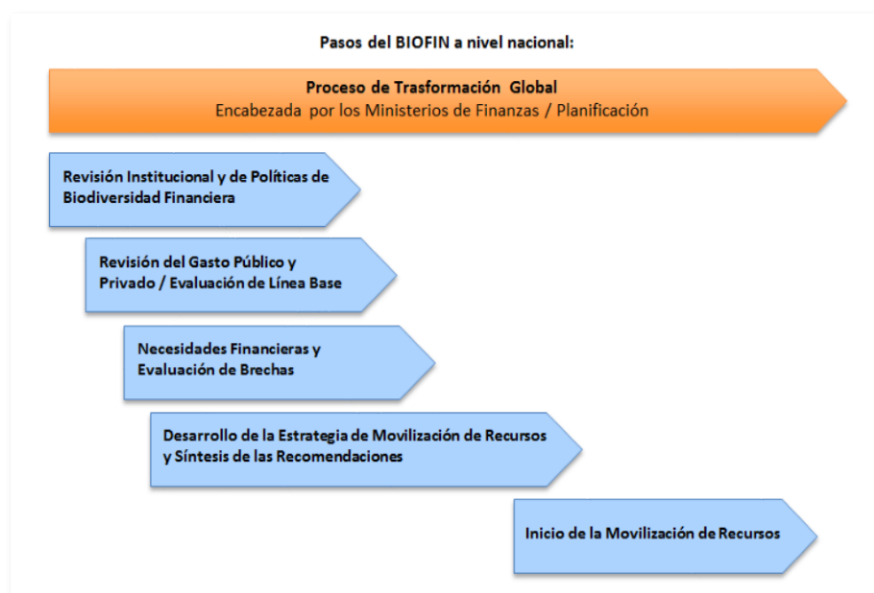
Pasos del BIOFIN a nivel nacional:

Proceso de Trasformación Global
Encabezada por los Ministerios de Finanzas / Planificación

Revisión Institucional y de Políticas de Biodiversidad Financiera

Revisión del Gasto Público y Privado / Evaluación de Línea Base

Necesidades Financieras y Evaluación de Brechas

Desarrollo de la Estrategia de Movilización de Recursos y Síntesis de las Recomendaciones

Inicio de la Movilización de Recursos